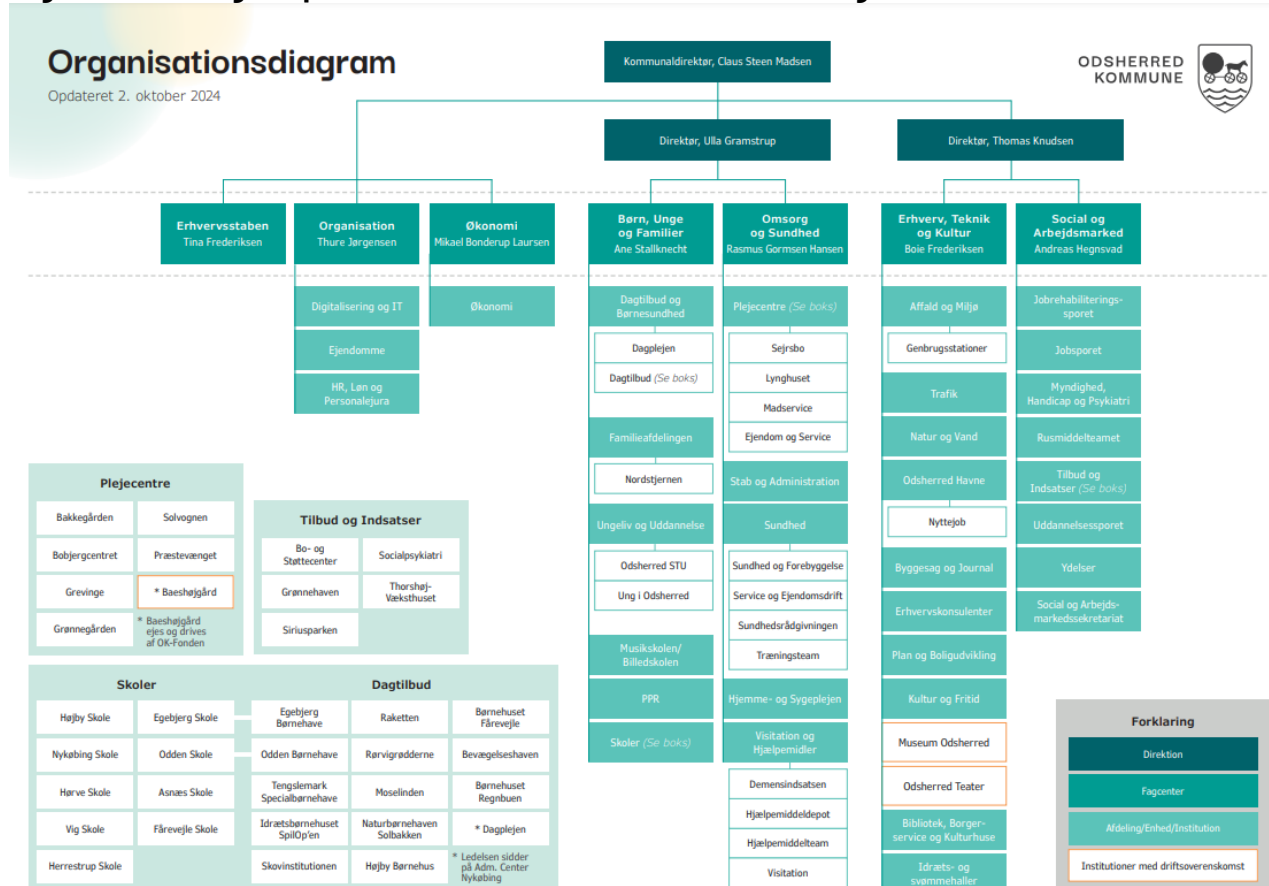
Organisationsdiagram
Opdateret 2. oktober 2024

Kommunaldirektør, Claus Steen Madsen

ODSHERRED KOMMUNE

Direktør, Ulla Gramstrup

Direktør, Thomas Knudsen

Erhvervsstaben
Tina Frederiksen

Organisation
Thure Jørgensen

Digitalisering og IT
Ejendomme
HR, Løn og Personalejura

Økonomi
Mikael Bonderup Laursen

Økonomi

Børn, Unge og Familier
Ane Stallknecht

Dagtilbud og Børnesundhed
Dagplejen
Dagtilbud (Se boks)
Familieafdelingen
Nordstjernen
Ungeliv og Uddannelse
Odsherred STU
Ung i Odsherred
Musikskolen/ Billedskolen
PPR
Skoler (Se boks)

Omsorg og Sundhed
Rasmus Gormsen Hansen

Plejecentre (Se boks)
Sejrsbo
Lynghuset
Madservice
Ejendom og Service
Stab og Administration
Sundhed
Sundhed og Forebyggelse
Service og Ejendomsdrift
Sundhedsrådgivningen
Træningsteam
Hjemme- og Sygeplejen
Visitation og Hjælpemidler
Demensindsatsen
Hjælpemiddeldepot
Hjælpemiddelteam
Visitation

Erhverv, Teknik og Kultur
Boie Frederiksen

Affald og Miljø
Genbrugsstationer
Trafik
Natur og Vand
Odsherred Havne
Nyttejob
Byggesag og Journal
Erhvervskonsulenter
Plan og Boligudvikling
Kultur og Fritid
Museum Odsherred
Odsherred Teater
Bibliotek, Borgerservice og Kulturhuse
Idræts- og svømmehaller

Social og Arbejdsmarked
Andreas Hegnsvad

Jobrehabiliteringssporet
Jobsporet
Myndighed, Handicap og Psykiatri
Rusmiddelteamet
Tilbud og Indsatser (Se boks)
Uddannelsessporet
Ydelser
Social og Arbejdsmarkedssekretariat

Plejecentre
| Bakkegården | Solvognen |
|---|---|
| Bobjergcentret | Præstevænget |
| Grevinge | * Baeshøjgård |
| Grønnegården | * Baeshøjgård ejes og drives af OK-Fonden |

Tilbud og Indsatser
| Bo- og Støttecenter | Socialpsykiatri |
|---|---|
| Grønnehaven | Thorshøj-Væksthuset |
| Siriusparken | |

Skoler
| Højby Skole | Egebjerg Skole |
|---|---|
| Nykøbing Skole | Odden Skole |
| Hørve Skole | Asnæs Skole |
| Vig Skole | Fårevejle Skole |
| Herrestrup Skole | |

Dagtilbud
| Egebjerg Børnehave | Raketten | Børnehuset Fårevejle |
|---|---|---|
| Odden Børnehave | Rørvigrødderne | Bevægelseshaven |
| Tengslemark Specialbørnehave | Moselinden | Børnehuset Regnbuen |
| Idrætsbørnehuset SpilOp'en | Naturbørnehaven Solbakken | * Dagplejen |
| Skovinstitutionen | Højby Børnehus | * Ledelsen sidder på Adm. Center Nykøbing |

Forklaring
Direktion
Fagcenter
Afdeling/Enhed/Institution
Institutioner med driftsoverenskomst